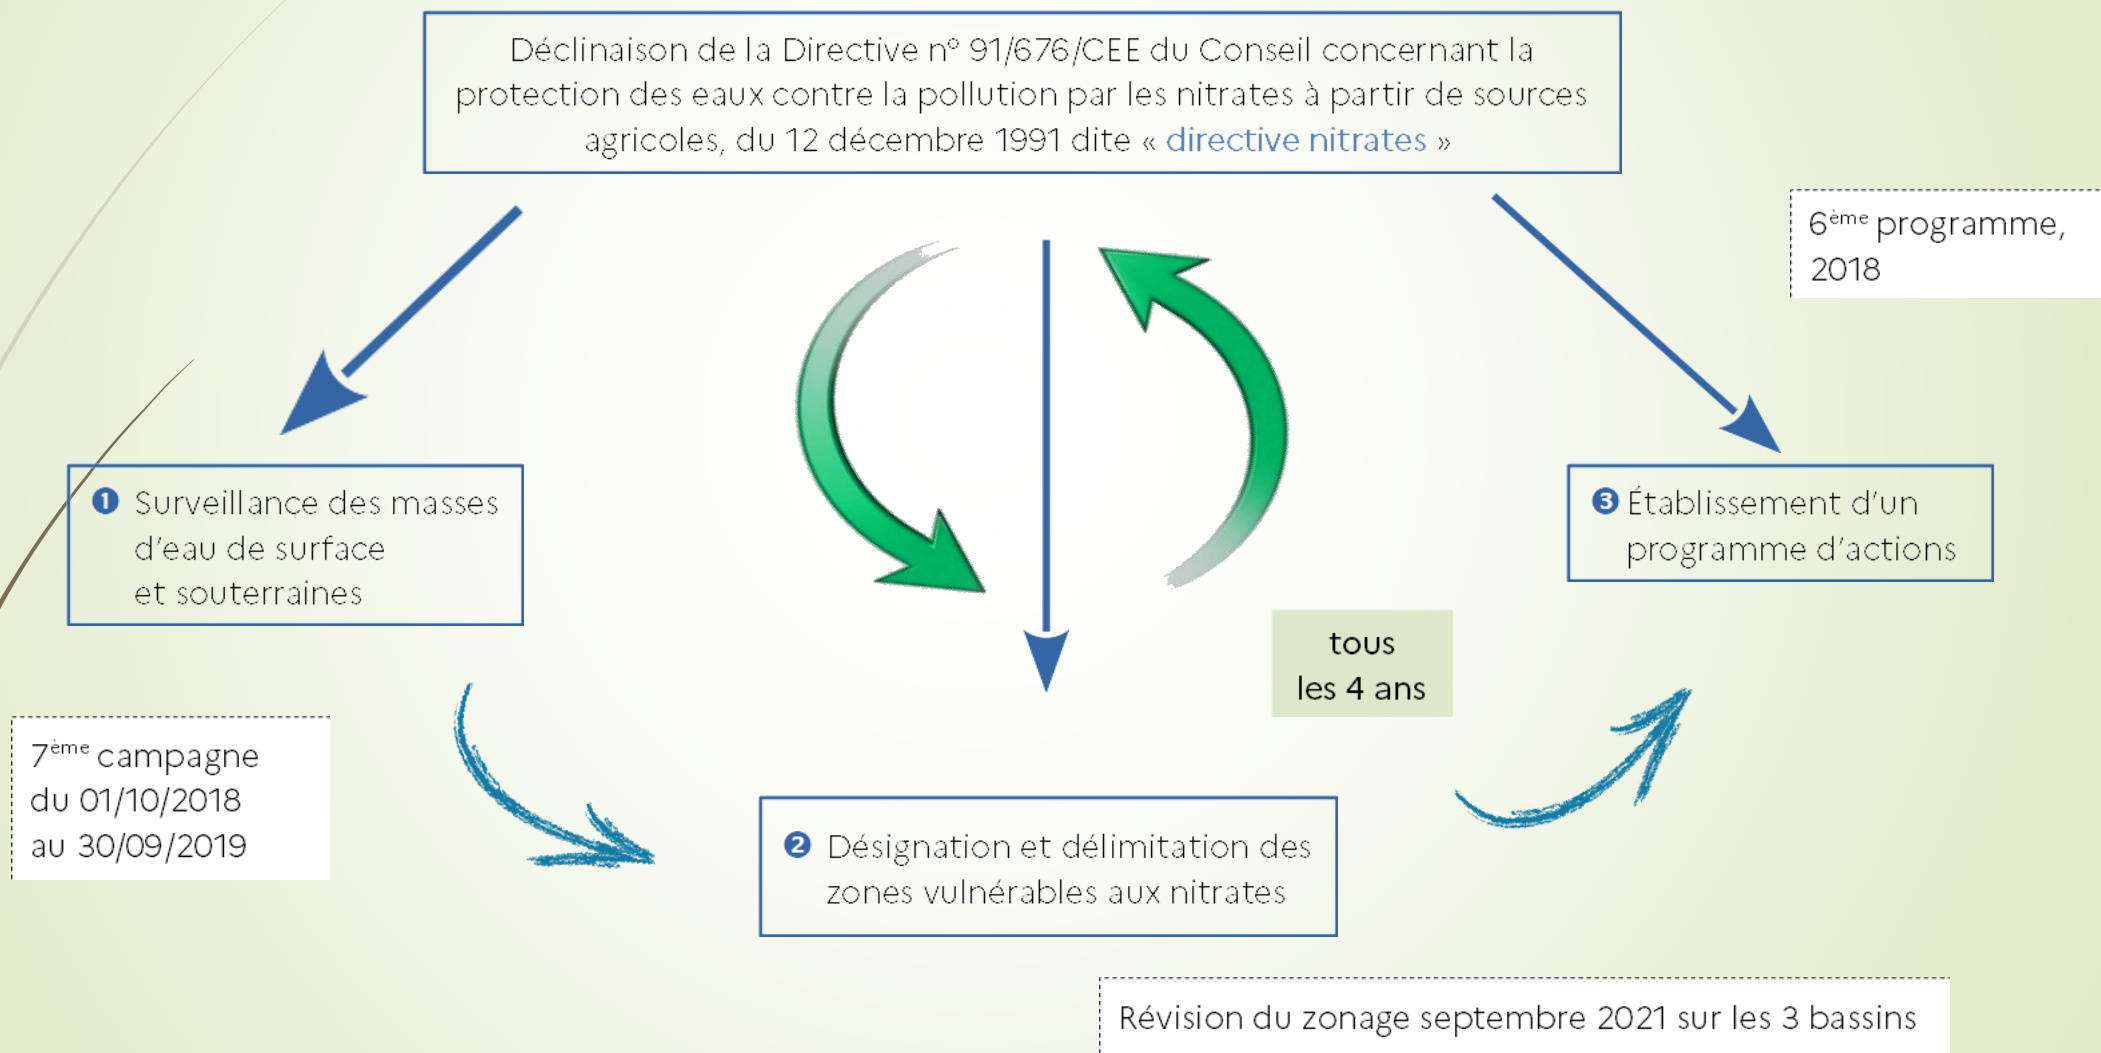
Déclinaison de la Directive n° 91/676/CEE du Conseil concernant la protection des eaux contre la pollution par les nitrates à partir de sources agricoles, du 12 décembre 1991 dite « directive nitrates »

6$^{ème}$ programme, 2018

❶ Surveillance des masses d'eau de surface et souterraines

❸ Établissement d'un programme d'actions

tous les 4 ans

7$^{ème}$ campagne du 01/10/2018 au 30/09/2019

❷ Désignation et délimitation des zones vulnérables aux nitrates

Révision du zonage septembre 2021 sur les 3 bassins